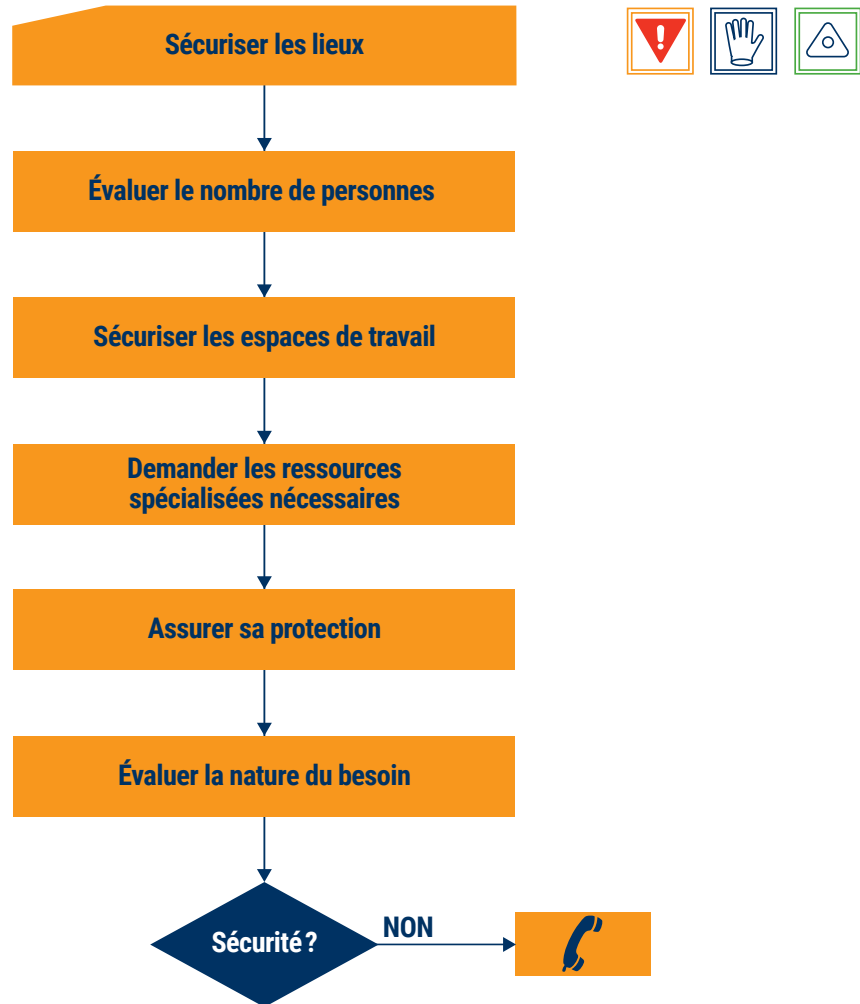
Sécuriser les lieux

Évaluer le nombre de personnes

Sécuriser les espaces de travail

Demander les ressources spécialisées nécessaires

Assurer sa protection

Évaluer la nature du besoin

Sécurité ?

NON